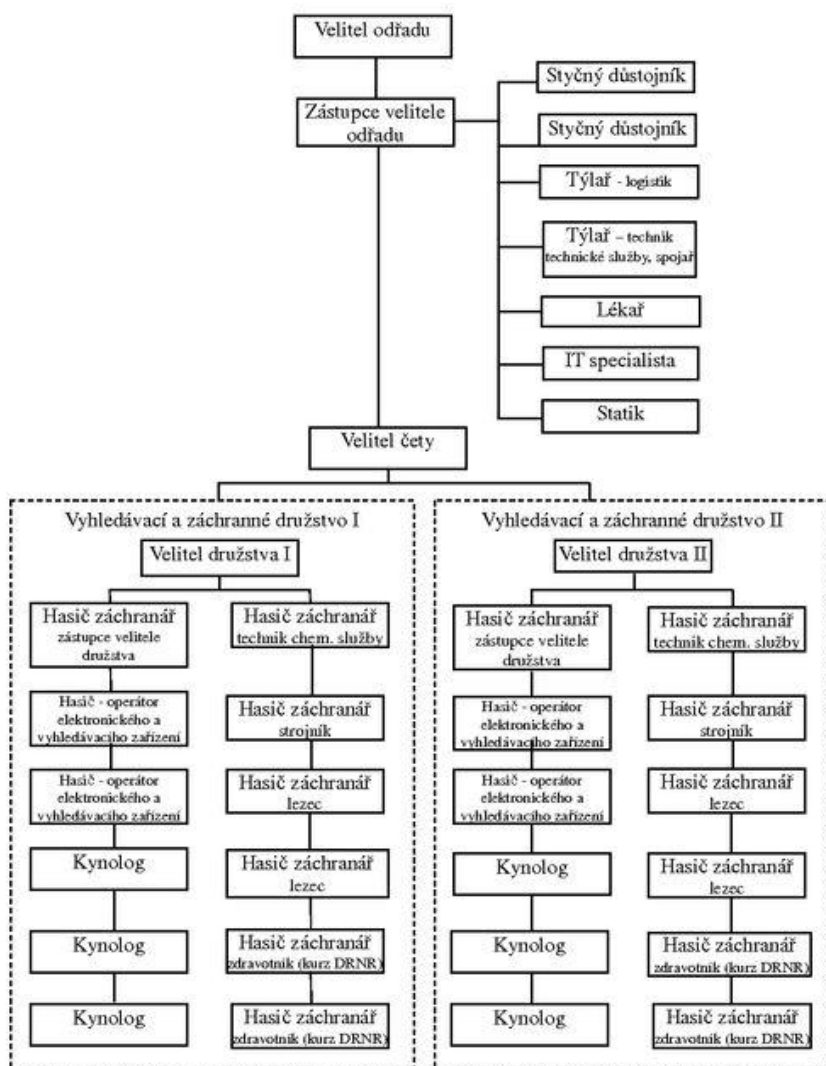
Velitel odřadu

Zástupce velitele odřadu

Styčný důstojník

Styčný důstojník

Týlař - logistik

Týlař – technik technické služby, spojař

Lékař

IT specialista

Statik

Velitel čety

Vyhledávací a záchranné družstvo I

Velitel družstva I

Hasič záchranář zástupce velitele družstva

Hasič - operátor elektronického a vyhledávacího zařízení

Hasič - operátor elektronického a vyhledávacího zařízení

Kynolog

Kynolog

Kynolog

Hasič záchranář technik chem. služby

Hasič záchranář strojník

Hasič záchranář lezec

Hasič záchranář lezec

Hasič záchranář zdravotník (kurz DRNR)

Hasič záchranář zdravotník (kurz DRNR)

Vyhledávací a záchranné družstvo II

Velitel družstva II

Hasič záchranář zástupce velitele družstva

Hasič - operátor elektronického a vyhledávacího zařízení

Hasič - operátor elektronického a vyhledávacího zařízení

Kynolog

Kynolog

Kynolog

Hasič záchranář technik chem. služby

Hasič záchranář strojník

Hasič záchranář lezec

Hasič záchranář lezec

Hasič záchranář zdravotník (kurz DRNR)

Hasič záchranář zdravotník (kurz DRNR)